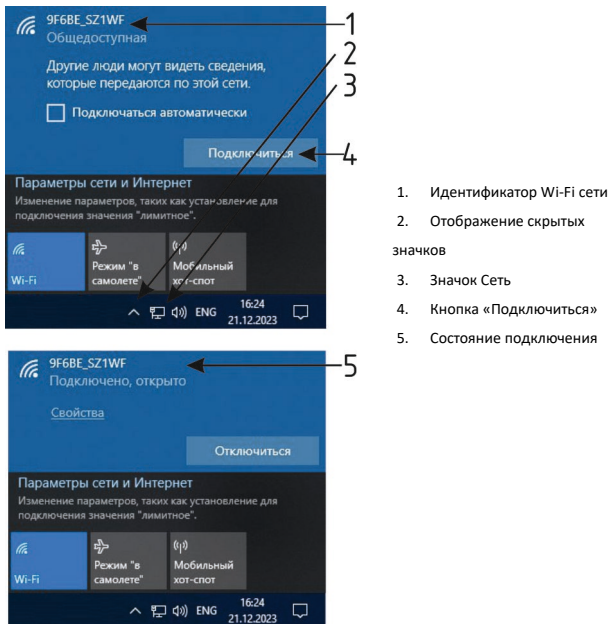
9F6BE_SZ1WF
Общедоступная

Другие люди могут видеть сведения, которые передаются по этой сети.

Подключаться автоматически

Подключиться

Параметры сети и Интернет
Изменение параметров, таких как установление для подключения значения "лимитное".

Wi-Fi

Режим "в самолете"

Мобильный хот-спот

ENG 16:24 21.12.2023

1
2
3
4

9F6BE_SZ1WF
Подключено, открыто

Свойства

Отключиться

Параметры сети и Интернет
Изменение параметров, таких как установление для подключения значения "лимитное".

Wi-Fi

Режим "в самолете"

Мобильный хот-спот

ENG 16:24 21.12.2023

5

1. Идентификатор Wi-Fi сети
2. Отображение скрытых значков
3. Значок Сеть
4. Кнопка «Подключиться»
5. Состояние подключения